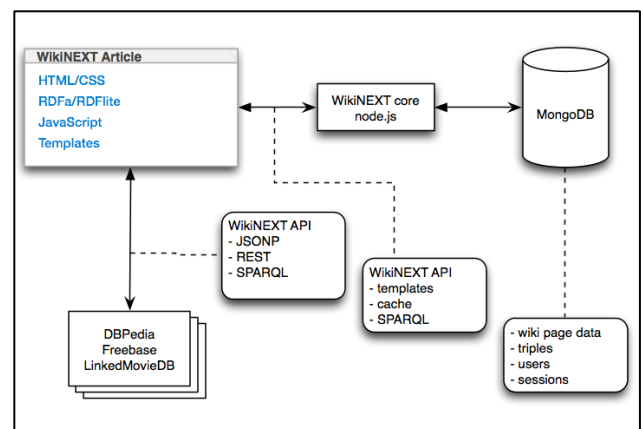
WikiNEXT Article
HTML/CSS
RDFa/RDFlite
JavaScript
Templates

WikiNEXT core
node.js

MongoDB

WikiNEXT API
- JSONP
- REST
- SPARQL

WikiNEXT API
- templates
- cache
- SPARQL

DBPedia
Freebase
LinkedMovieDB

- wiki page data
- triples
- users
- sessions